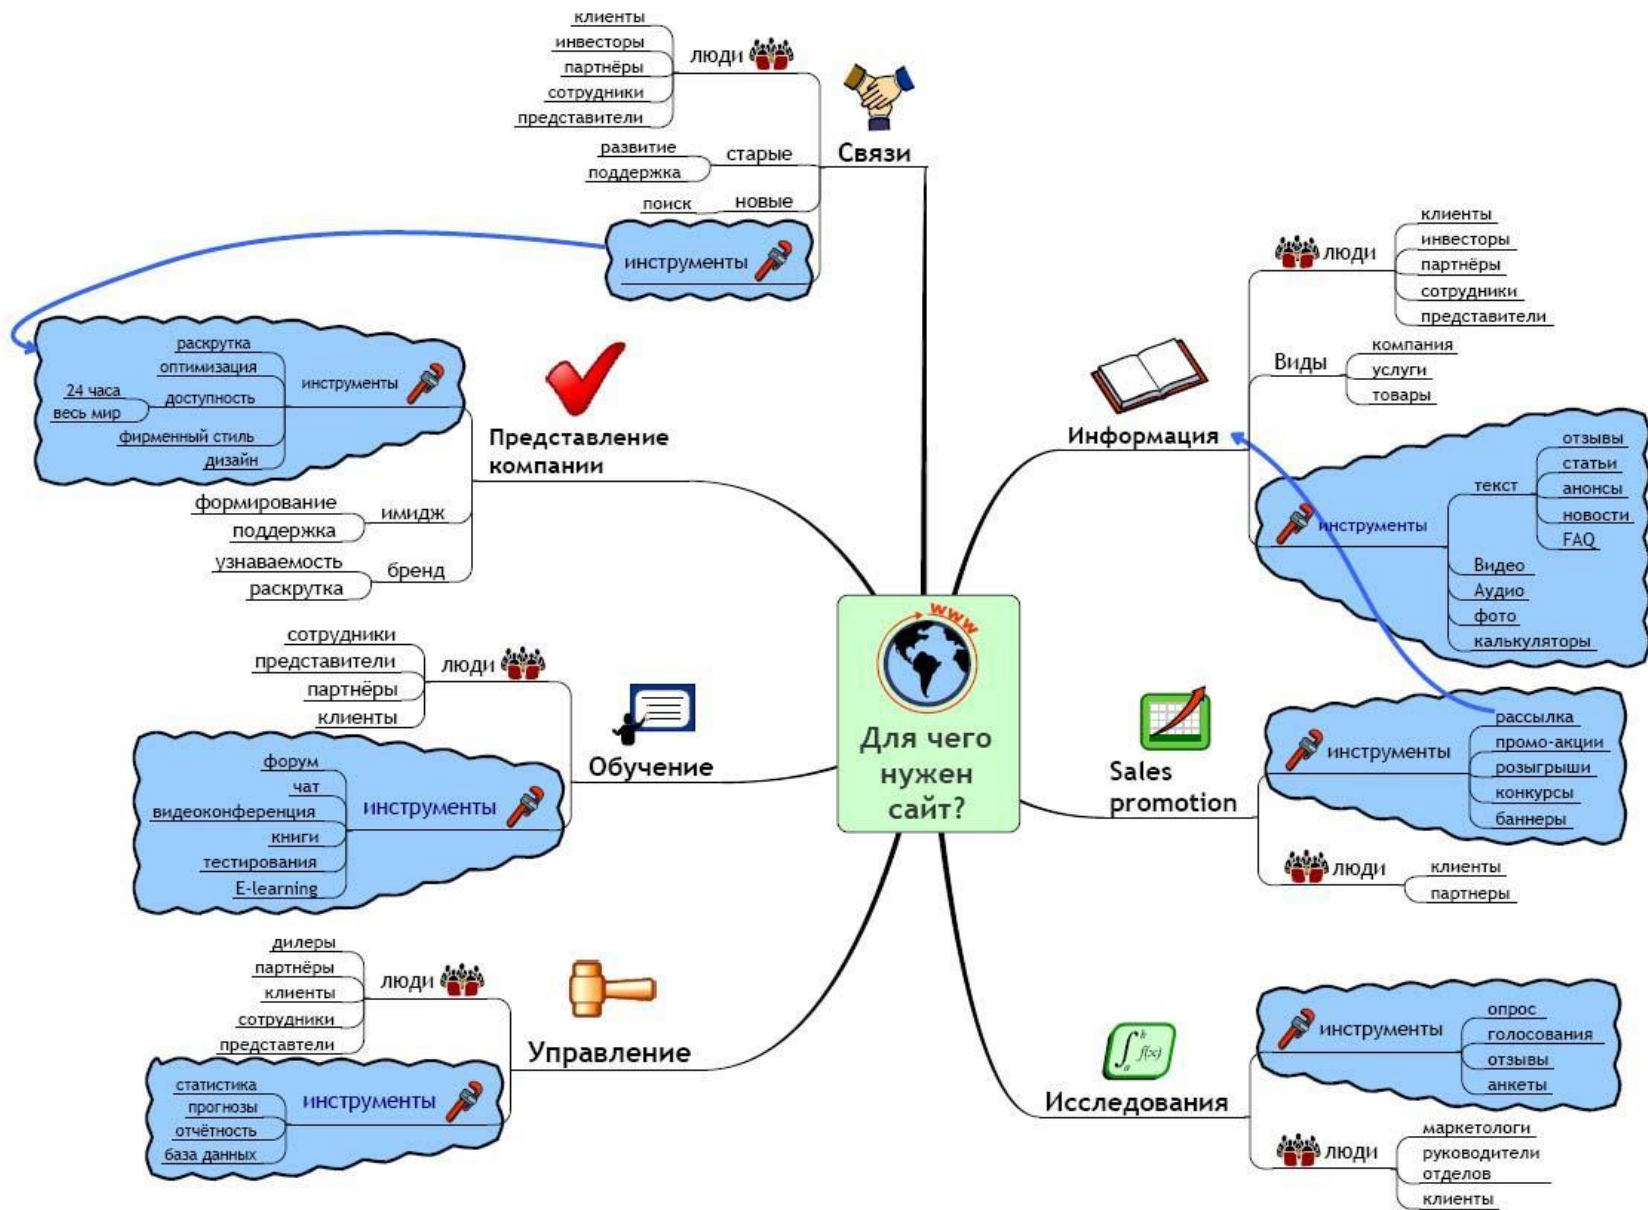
Для чего нужен сайт?

www

Связи
люди
клиенты
инвесторы
партнёры
сотрудники
представители
старые
развитие
поддержка
новые
поиск
инструменты

Представление компании
инструменты
раскрутка
оптимизация
доступность
24 часа
весь мир
фирменный стиль
дизайн
имидж
формирование
поддержка
бренд
узнаваемость
раскрутка

Обучение
люди
сотрудники
представители
партнёры
клиенты
инструменты
форум
чат
видеоконференция
книги
тестирования
E-learning

Управление
люди
дилеры
партнёры
клиенты
сотрудники
представители
инструменты
статистика
прогнозы
отчётность
база данных

Информация
люди
клиенты
инвесторы
партнёры
сотрудники
представители
Виды
компания
услуги
товары
инструменты
текст
отзывы
статьи
анонсы
новости
FAQ
Видео
Аудио
фото
калькуляторы

Sales promotion
инструменты
рассылка
промо-акции
розыгрыши
конкурсы
баннеры
люди
клиенты
партнеры

Исследования
$\int_a^b f(x)$
инструменты
опрос
голосования
отзывы
анкеты
люди
маркетологи
руководители отделов
клиенты